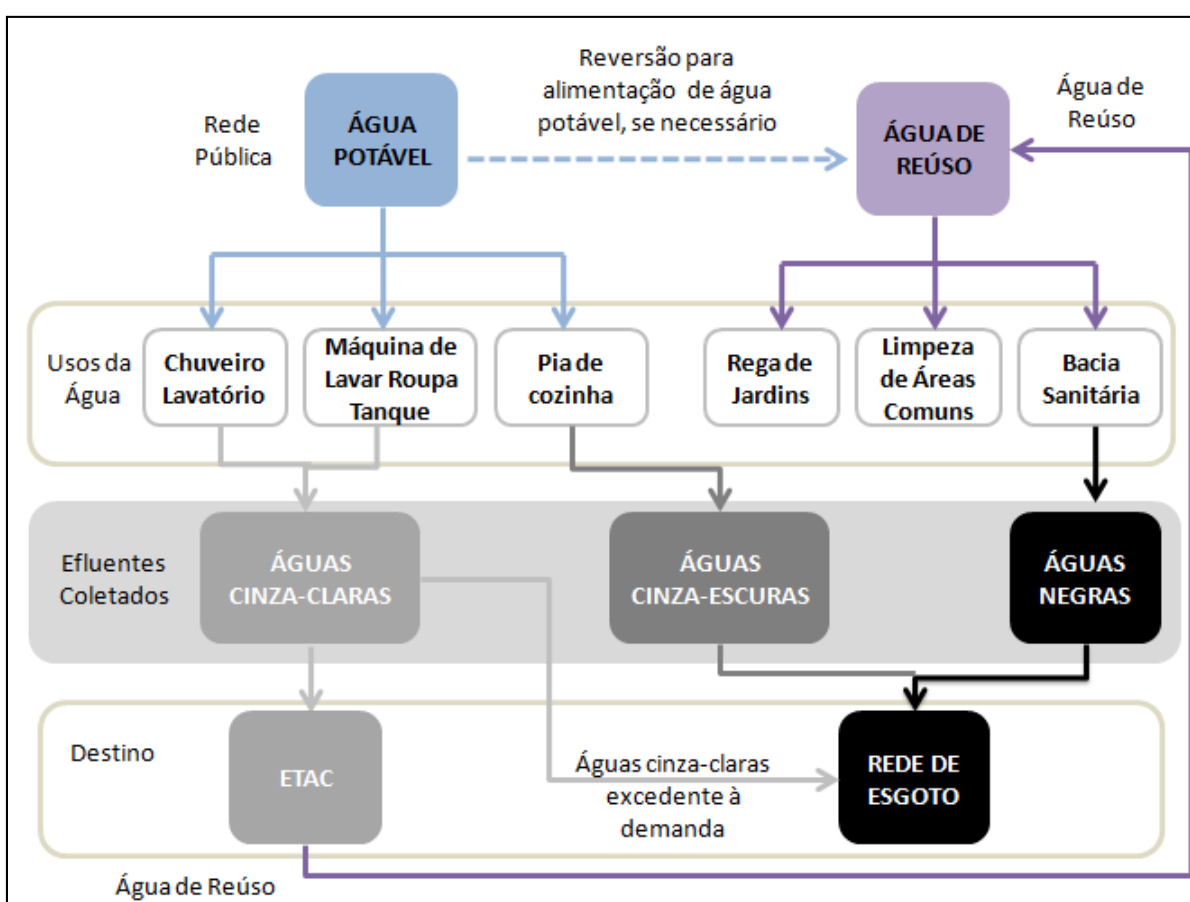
Rede Pública

ÁGUA POTÁVEL

Reversão para alimentação de água potável, se necessário

ÁGUA DE REÚSO

Água de Reúso

Usos da Água

Chuveiro Lavatório

Máquina de Lavar Roupa Tanque

Pia de cozinha

Rega de Jardins

Limpeza de Áreas Comuns

Bacia Sanitária

Efluentes Coletados

ÁGUAS CINZA-CLARAS

ÁGUAS CINZA-ESCURAS

ÁGUAS NEGRAS

Destino

ETAC

Águas cinza-claras excedente à demanda

REDE DE ESGOTO

Água de Reúso